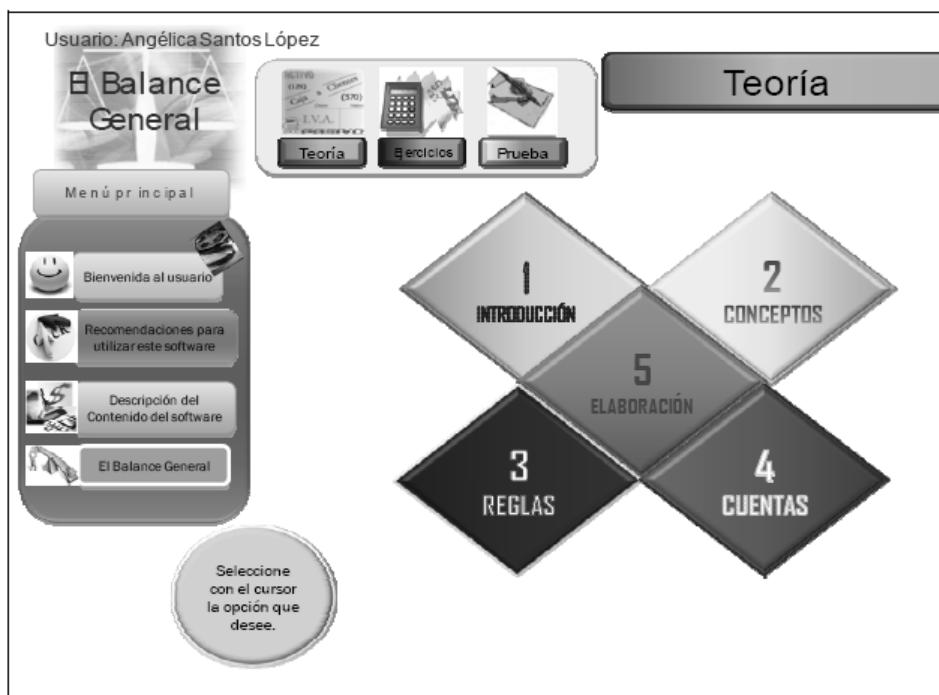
Usuario: Angélica Santos López

El Balance General

Teoría

Ejercicios

Prueba

Teoría

Menú principal

Bienvenida al usuario

Recomendaciones para utilizar este software

Descripción del Contenido del software

El Balance General

Seleccione con el cursor la opción que desee.

1
INTRODUCCIÓN

2
CONCEPTOS

5
ELABORACIÓN

3
REGLAS

4
CUENTAS